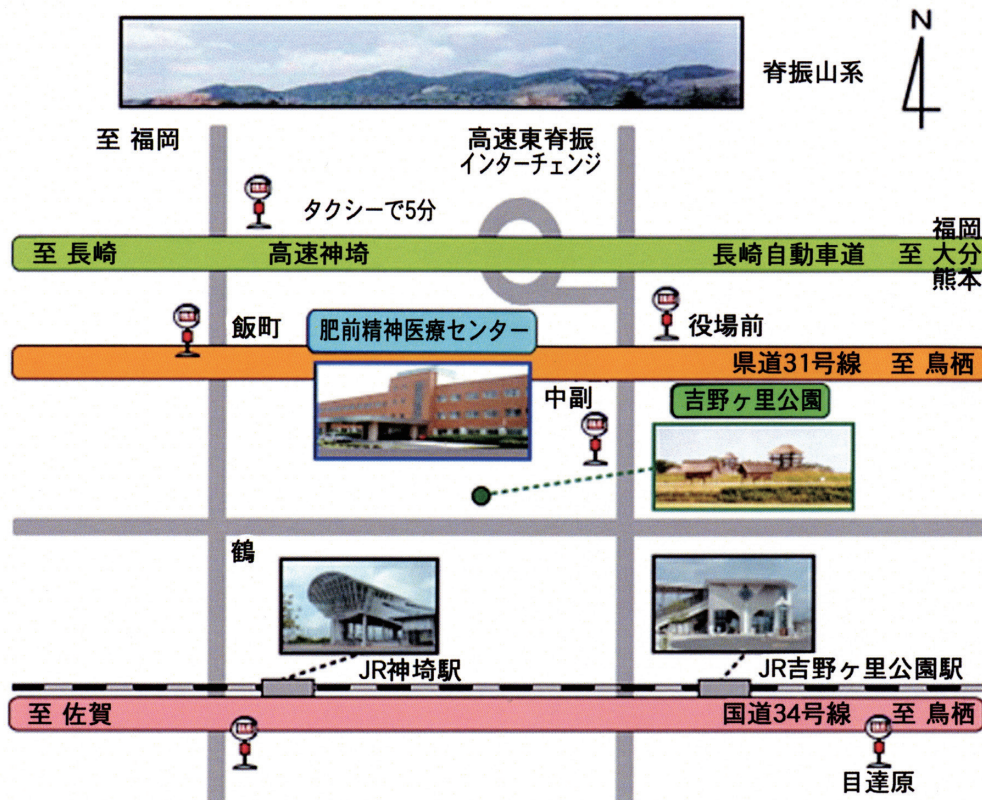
脊振山系

N

至 福岡

高速東脊振
インターチェンジ

タクシーで5分

至 長崎　高速神埼　長崎自動車道　至 福岡 大分 熊本

飯町

肥前精神医療センター

役場前

県道31号線　至 鳥栖

中副

吉野ヶ里公園

鶴

JR神埼駅

JR吉野ヶ里公園駅

至 佐賀

国道34号線　至 鳥栖

目達原